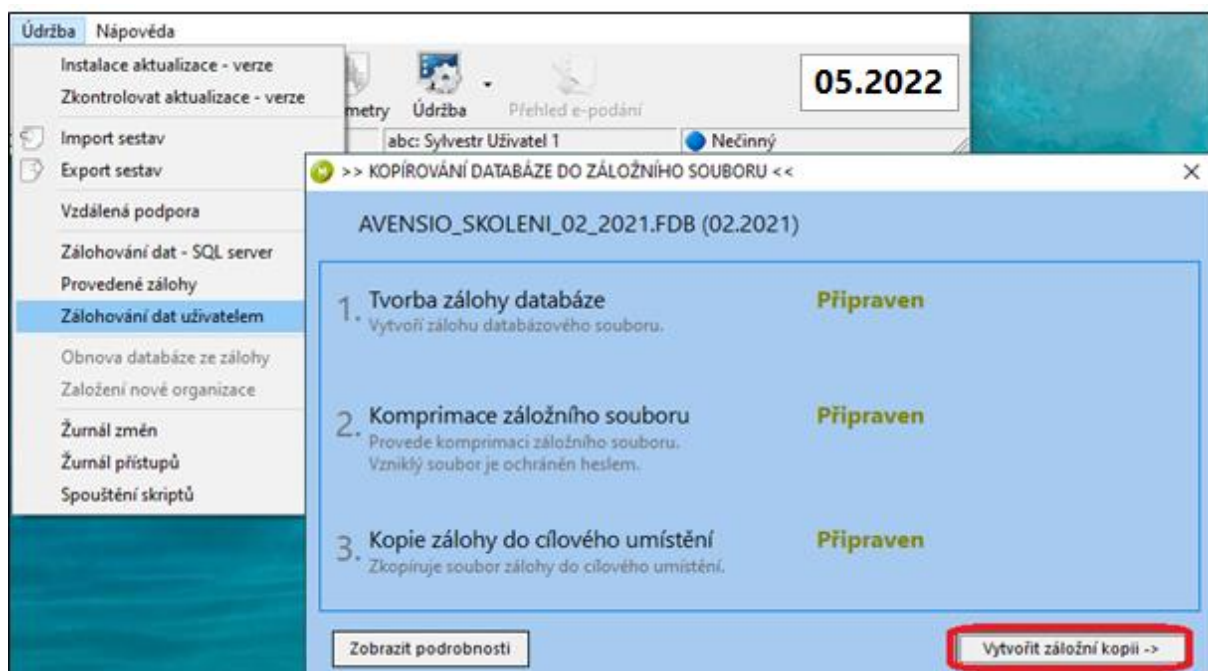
Údržba Nápověda

Instalace aktualizace - verze
Zkontrolovat aktualizace - verze
Import sestav
Export sestav
Vzdálená podpora
Zálohování dat - SQL server
Provedené zálohy
Zálohování dat uživatelem
Obnova databáze ze zálohy
Založení nové organizace
Žurnál změn
Žurnál přístupů
Spouštění skriptů

metry Údržba Přehled e-podání

05.2022

abc: Sylvestr Uživatel 1
Nečinný

>> KOPÍROVÁNÍ DATABÁZE DO ZÁLOŽNÍHO SOUBORU <<

AVENSIO_SKOLENI_02_2021.FDB (02.2021)

1. Tvorba zálohy databáze
Vytvoří zálohu databázového souboru.
Připraven

2. Komprimace záložního souboru
Provede komprimaci záložního souboru.
Vzniklý soubor je ochráněn heslem.
Připraven

3. Kopie zálohy do cílového umístění
Zkopíruje soubor zálohy do cílového umístění.
Připraven

Zobrazit podrobnosti

Vytvořit záložní kopii ->